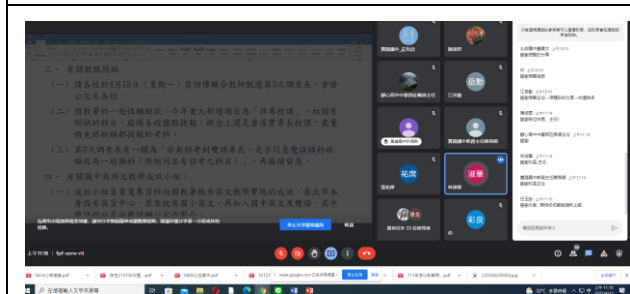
三、有關教務領域

(一)請各校於4月18日(星期一)前回傳聯合教甄報名第3次調查表，會密公文及表格。

(二)召開會的一般性縱的比，今年重大新增項目為「升等說明」，相關有關聯的。

(三)第3次調查表有一欄為「原有招考科雙語專長，是否同意雙語甄試協辦」。

四、有關國中英語文教學成效分析：

(一)成效分級並呈現各校科與教學各項資料的成效，臺北市本身就有英語教學。

貴賓國中_區域比

臨安國

靜心高中中國部藝術分社

日月潭

啟勳

貴賓國中_區域比

貴賓國中教育局

花蓮

淑華

彩良

上午9:08 | fpf-oznv-nt

在這裡輸入文字來搜尋